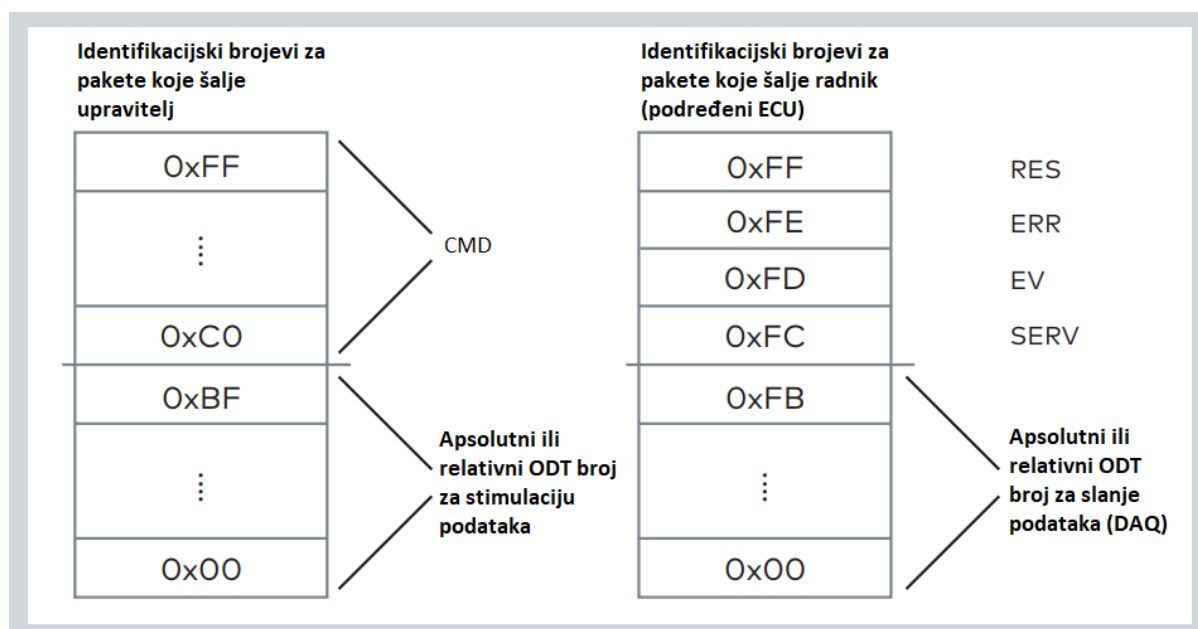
Identifikacijski brojevi za pakete koje šalje upravitelj

0xFF

⋮

0xC0

CMD

0xBF

⋮

0x00

Apsolutni ili relativni ODT broj za stimulaciju podataka

Identifikacijski brojevi za pakete koje šalje radnik (podređeni ECU)

0xFF

RES

0xFE

ERR

0xFD

EV

0xFC

SERV

0xFB

⋮

0x00

Apsolutni ili relativni ODT broj za slanje podataka (DAQ)